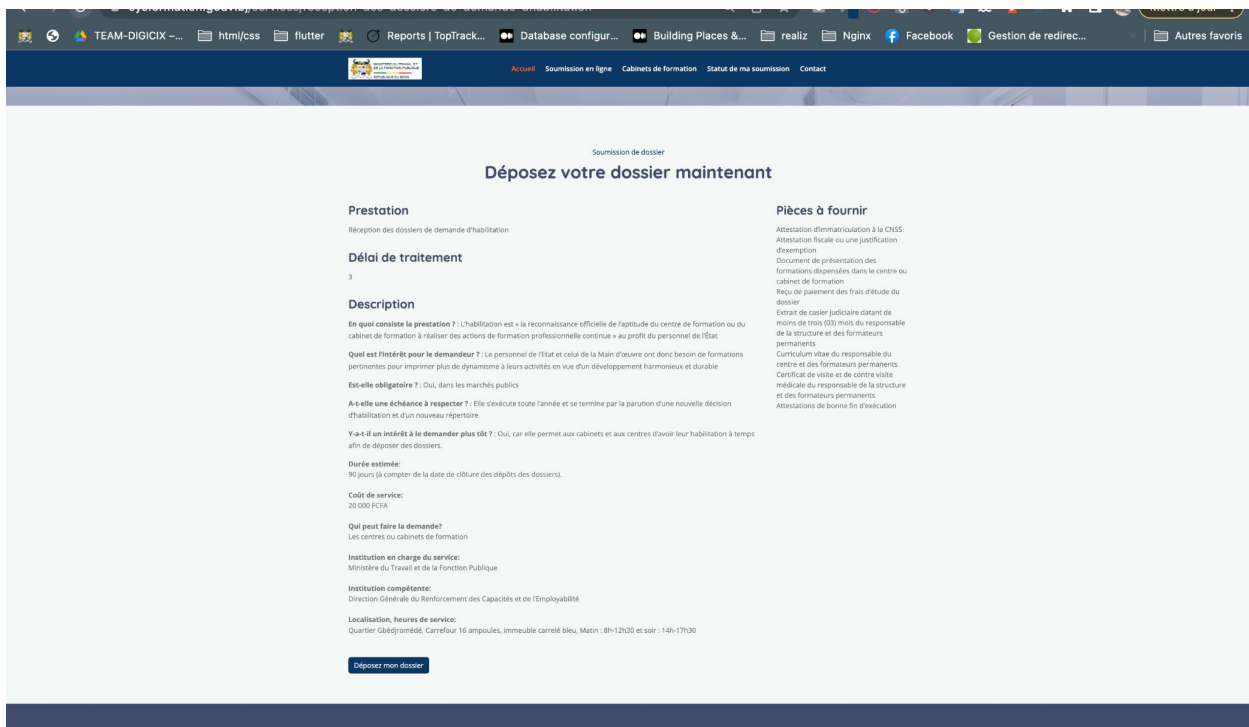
TEAM-DIGICIX –... html/css flutter Reports | TopTrack... Database configur... Building Places &... realiz Nginx Facebook Gestion de redirec... Autres favoris

Accueil Soumission en ligne Cabinets de formation Statut de ma soumission Contact

Soumission de dossier

Déposez votre dossier maintenant

Prestation

Réception des dossiers de demande d'habilitation

Délai de traitement

3

Description

En quoi consiste la prestation ? : L'habilitation est « la reconnaissance officielle de l'aptitude du centre de formation ou du cabinet de formation à réaliser des actions de formation professionnelle continue » au profit du personnel de l'État

Quel est l'intérêt pour le demandeur ? : Le personnel de l'Etat et celui de la Main d'œuvre ont donc besoin de formations pertinentes pour imprimer plus de dynamisme à leurs activités en vue d'un développement harmonieux et durable

Est-elle obligatoire ? : Oui, dans les marchés publics

A-t-elle une échéance à respecter ? : Elle s'exécute toute l'année et se termine par la parution d'une nouvelle décision d'habilitation et d'un nouveau répertoire

Y-a-t-il un intérêt à le demander plus tôt ? : Oui, car elle permet aux cabinets et aux centres d'avoir leur habilitation à temps afin de déposer des dossiers.

Durée estimée:
90 jours (à compter de la date de clôture des dépôts des dossiers).

Coût de service:
20 000 FCFA

Qui peut faire la demande?
Les centres ou cabinets de formation

Institution en charge du service:
Ministère du Travail et de la Fonction Publique

Institution compétente:
Direction Générale du Renforcement des Capacités et de l'Employabilité

Localisation, heures de service:
Quartier Gbèdjromèdé, Carrefour 16 ampoules, immeuble carrelé bleu, Matin : 8h-12h30 et soir : 14h-17h30

Déposez mon dossier

Pièces à fournir

Attestation d'immatriculation à la CNSS
Attestation fiscale ou une justification d'exemption
Document de présentation des formations dispensées dans le centre ou cabinet de formation
Reçu de paiement des frais d'étude du dossier
Extrait de casier judiciaire datant de moins de trois (03) mois du responsable de la structure et des formateurs permanents
Curriculum vitae du responsable du centre et des formateurs permanents
Certificat de visite et de contre visite médicale du responsable de la structure et des formateurs permanents
Attestations de bonne fin d'exécution